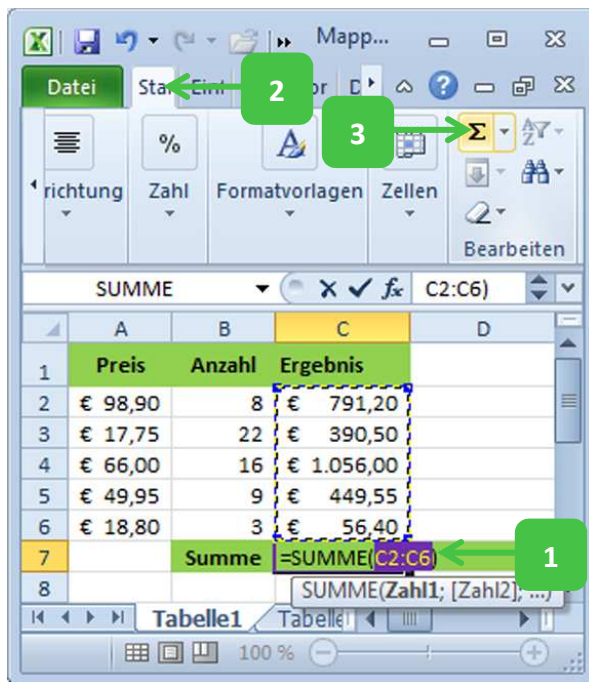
Mapp...

Datei Sta Einf r D

2

3

richtung Zahl Formatvorlagen Zellen

Bearbeiten

SUMME $f_x$ C2:C6)

| | A | B | C | D |
|---|---|---|---|---|
| 1 | Preis | Anzahl | Ergebnis | |
| 2 | € 98,90 | 8 | € 791,20 | |
| 3 | € 17,75 | 22 | € 390,50 | |
| 4 | € 66,00 | 16 | € 1.056,00 | |
| 5 | € 49,95 | 9 | € 449,55 | |
| 6 | € 18,80 | 3 | € 56,40 | |
| 7 | | Summe | =SUMME(C2:C6) | |
| 8 | | | | |

1

SUMME(**Zahl1**; [Zahl2]; ...)

Tabelle1 Tabelle

100 %